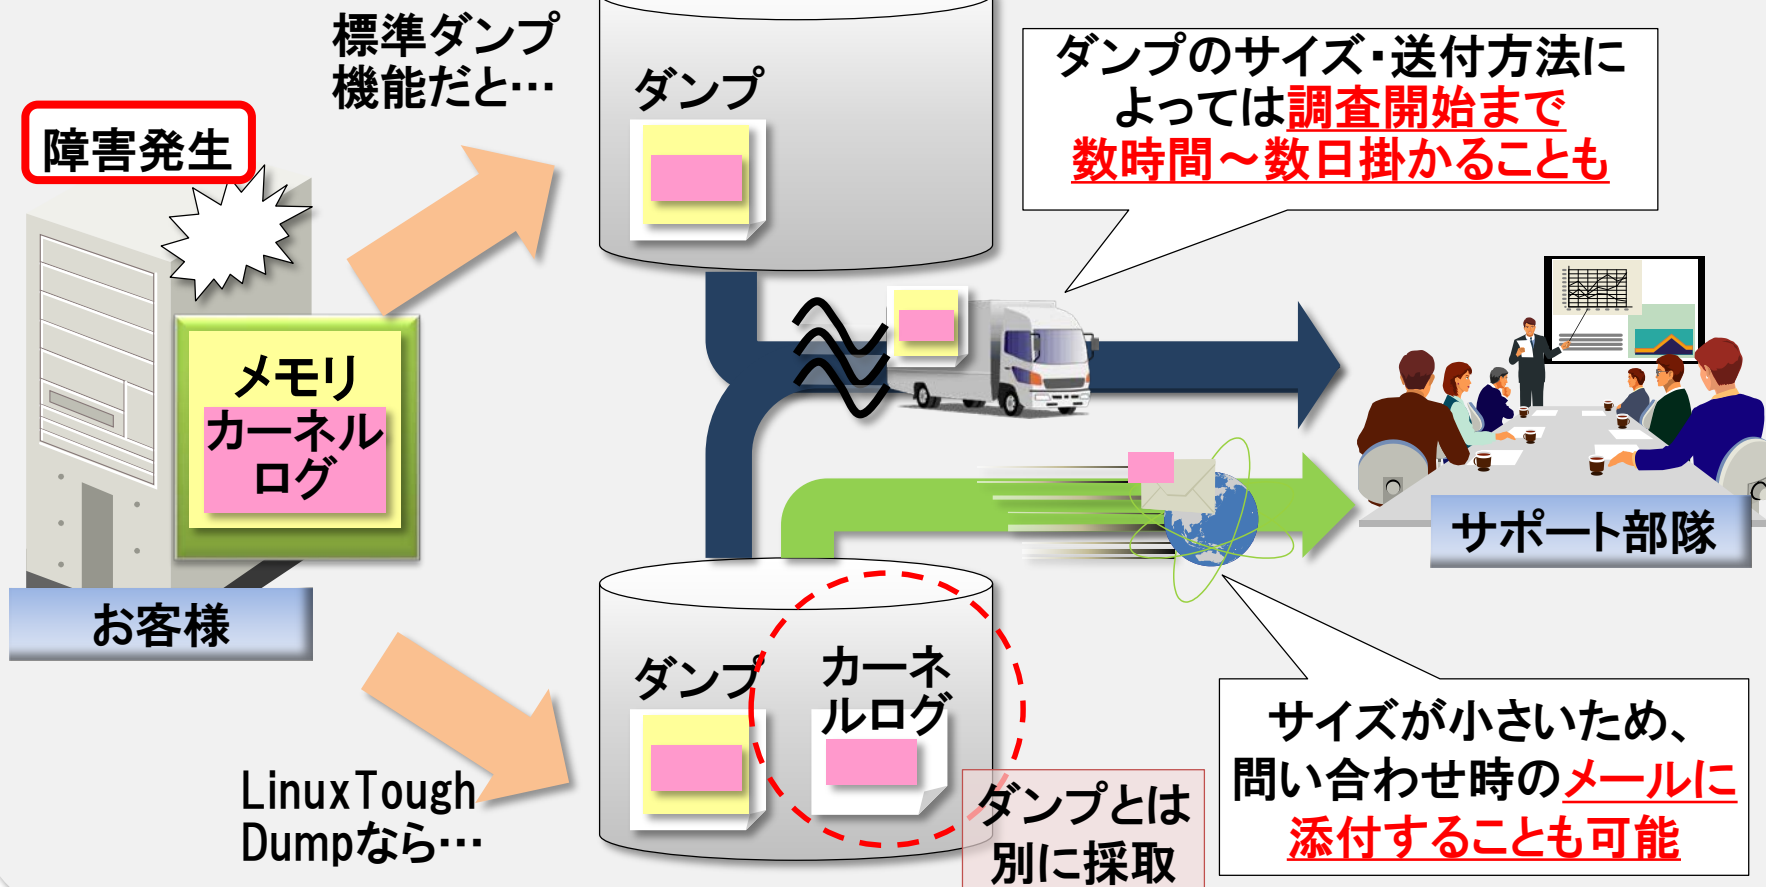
標準ダンプ機能だと…

障害発生

メモリ
カーネルログ

お客様

ダンプ

ダンプのサイズ･送付方法によっては調査開始まで数時間～数日掛かることも

サポート部隊

LinuxTough Dumpなら…

ダンプ

カーネルログ

ダンプとは別に採取

サイズが小さいため、問い合わせ時のメールに添付することも可能